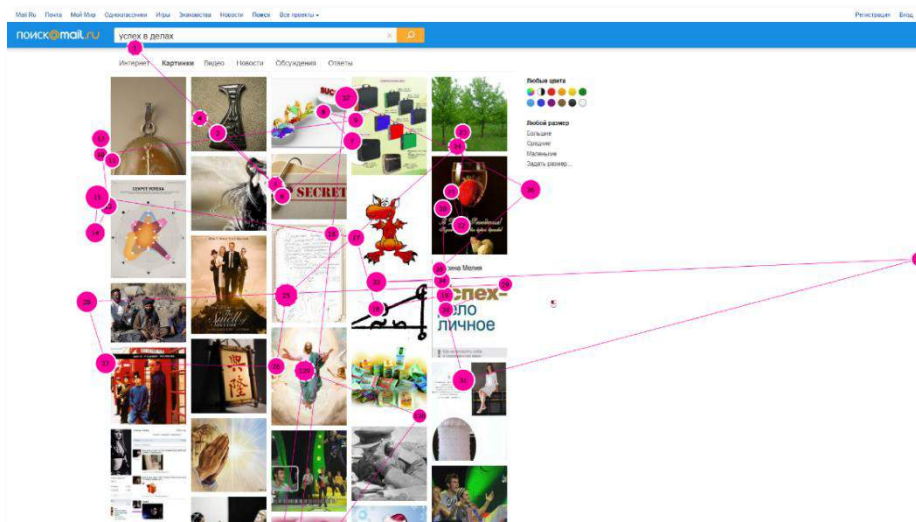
Mail.Ru Почта Мой Мир Одноклассники Игры Знакомства Новости Поиск Все проекты
Регистрация Вход

поиск@mail.ru
успех в делах

Интернет Картинки Видео Новости Обсуждения Ответы

Любые цвета

Любой размер
Большие
Средние
Маленькие
Задать размер...

SECRET

SECRET

успех-дело личное

1
2
3
4
5
6
7
8
9
10
11
12
13
14
15
16
17
18
19
20
21
22
23
24
25
26
27
28
29
30
31